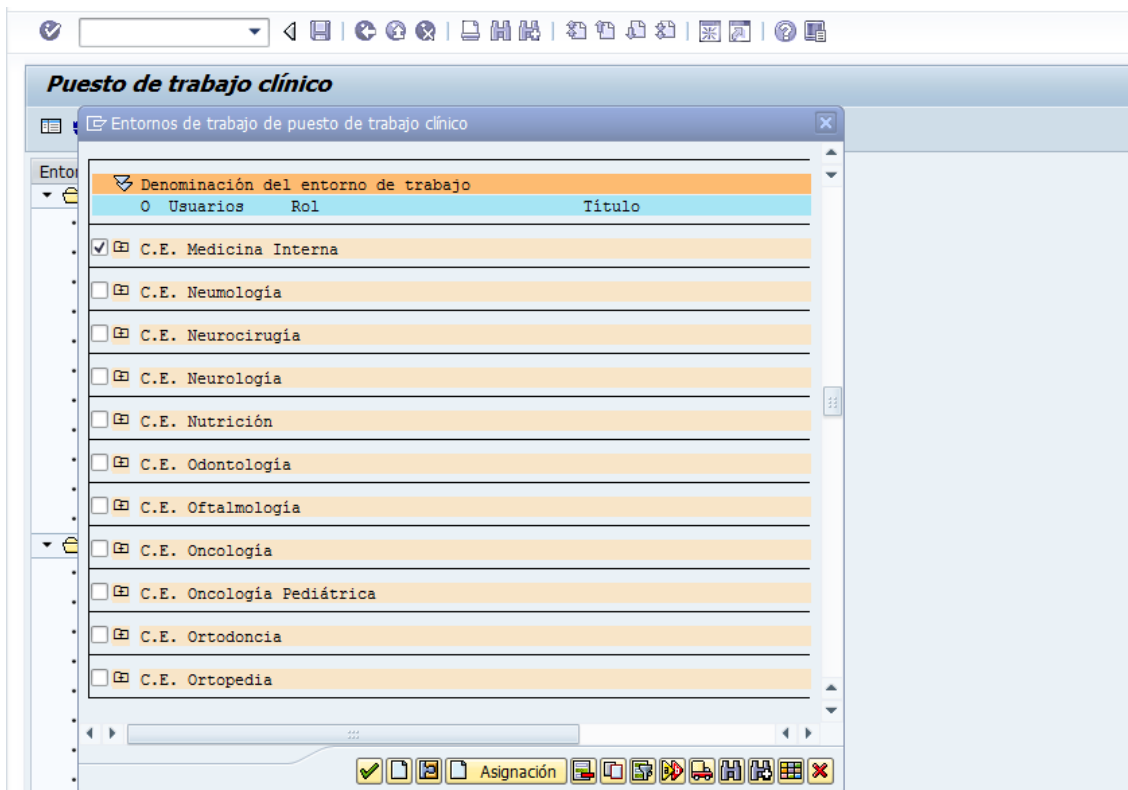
Puesto de trabajo clínico

Entor

Entornos de trabajo de puesto de trabajo clínico

Denominación del entorno de trabajo
O Usuarios Rol Título

C.E. Medicina Interna
C.E. Neumología
C.E. Neurocirugía
C.E. Neurología
C.E. Nutrición
C.E. Odontología
C.E. Oftalmología
C.E. Oncología
C.E. Oncología Pediátrica
C.E. Ortodoncia
C.E. Ortopedia

Asignación